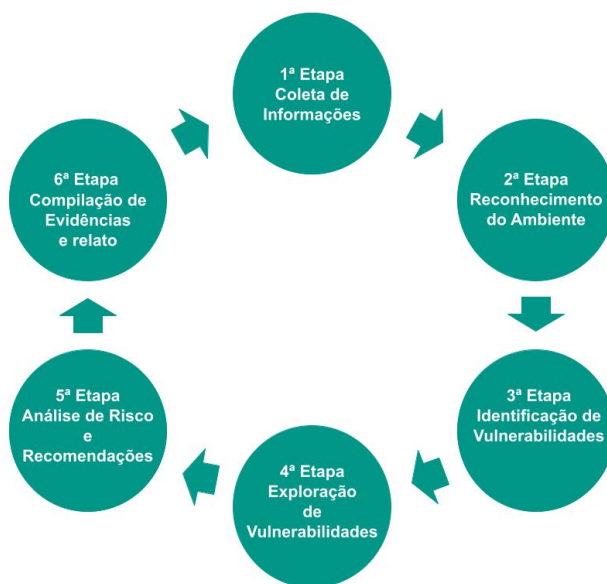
1ª Etapa
Coleta de
Informações

2ª Etapa
Reconhecimento
do Ambiente

3ª Etapa
Identificação de
Vulnerabilidades

4ª Etapa
Exploração
de
Vulnerabilidades

5ª Etapa
Análise de Risco
e
Recomendações

6ª Etapa
Compilação de
Evidências
e relato